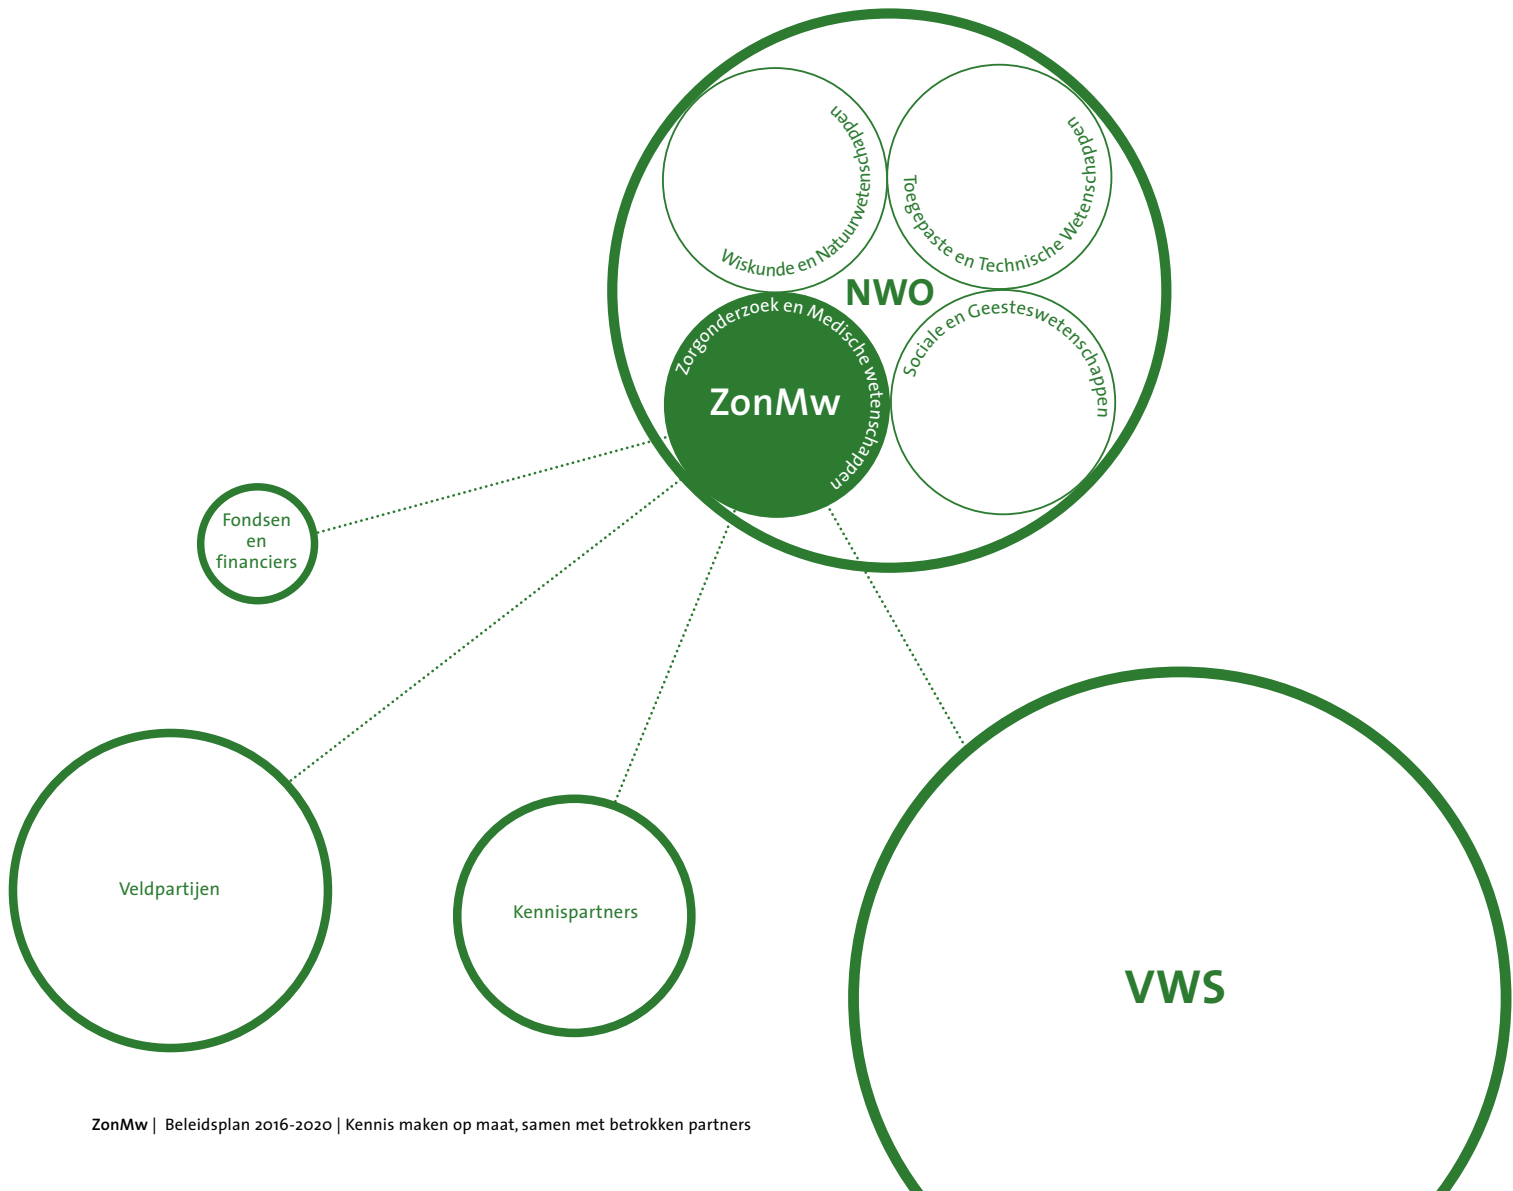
Wiskunde en Natuurwetenschappen

Toegepaste en Technische Wetenschappen

NWO

Zorgonderzoek en Medische wetenschappen

ZonMw

Sociale en Geesteswetenschappen

Fondsen en financiers

Veldpartijen

Kennispartners

VWS

**ZonMw** | Beleidsplan 2016-2020 | Kennis maken op maat, samen met betrokken partners